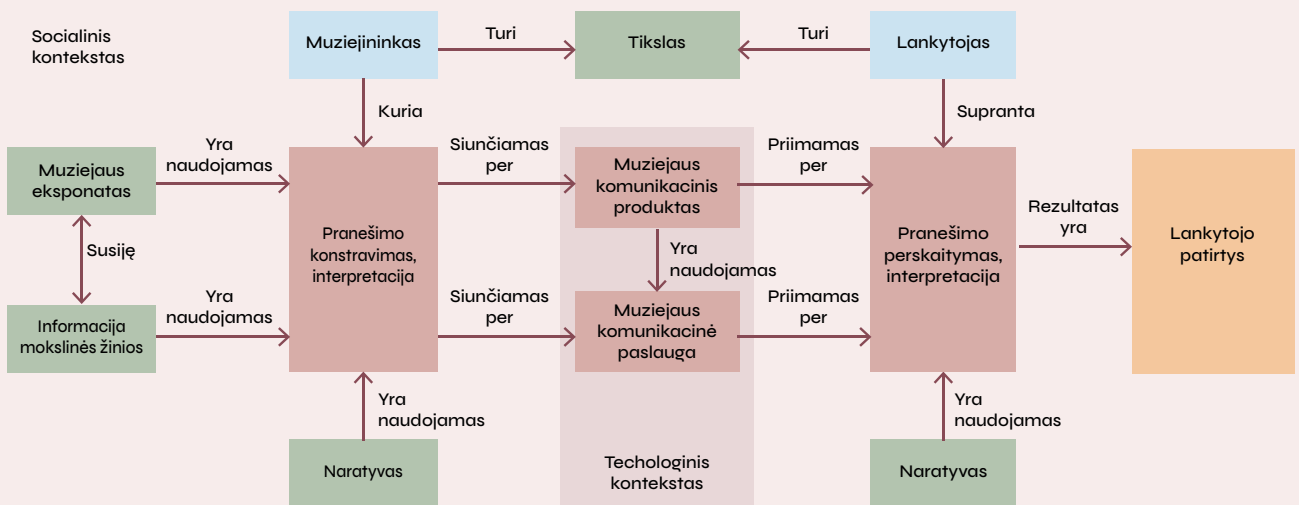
Socialinis kontekstas

Muziejininkas

Turi

Tikslas

Turi

Lankytojas

Kuria

Supranta

Yra naudojamas

Muziejaus eksponatas

Pranešimo konstravimas, interpretacija

Siunčiamas per

Muziejaus komunikacinis produktas

Priimamas per

Pranešimo perskaitymas, interpretacija

Rezultatas yra

Lankytojo patirtys

Susiję

Yra naudojamas

Yra naudojamas

Informacija mokslinės žinios

Siunčiamas per

Muziejaus komunikacinė paslauga

Priimamas per

Yra naudojamas

Yra naudojamas

Naratyvas

Techologinis kontekstas

Naratyvas